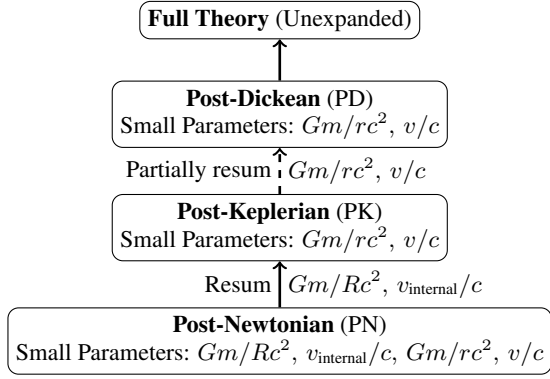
**Full Theory** (Unexpanded)

**Post-Dickean** (PD)
Small Parameters: $Gm/rc^2$, $v/c$

Partially resum $Gm/rc^2$, $v/c$

**Post-Keplerian** (PK)
Small Parameters: $Gm/rc^2$, $v/c$

Resum $Gm/Rc^2$, $v_{\text{internal}}/c$

**Post-Newtonian** (PN)
Small Parameters: $Gm/Rc^2$, $v_{\text{internal}}/c$, $Gm/rc^2$, $v/c$